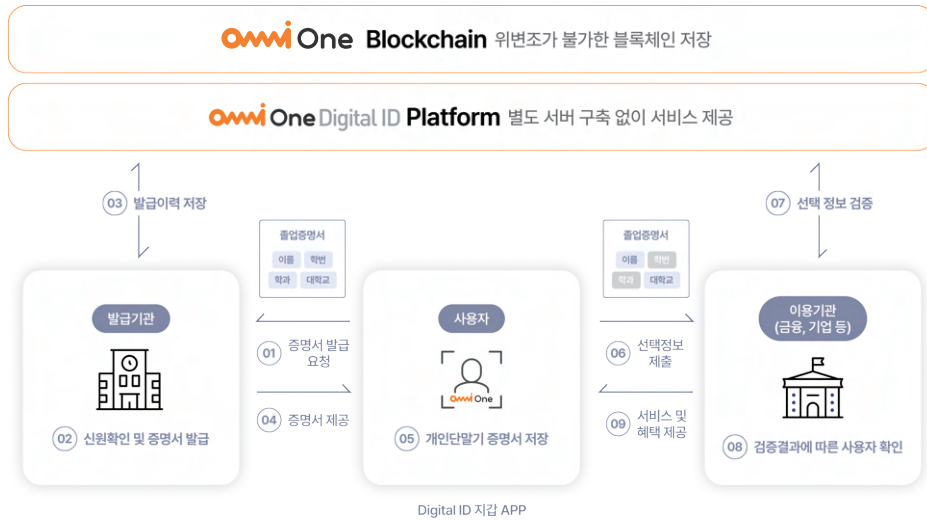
OmniOne Blockchain 위변조가 불가한 블록체인 저장

OmniOne Digital ID Platform 별도 서버 구축 없이 서비스 제공

03 발급이력 저장

07 선택 정보 검증

졸업증명서
이름 학번
학과 대학교

졸업증명서
이름 학번
학과 대학교

발급기관

사용자

이용기관 (금융, 기업 등)

01 증명서 발급 요청

04 증명서 제공

06 선택정보 제출

09 서비스 및 혜택 제공

OmniOne

02 신원확인 및 증명서 발급

05 개인단말기 증명서 저장

08 검증결과에 따른 사용자 확인

Digital ID 지갑 APP